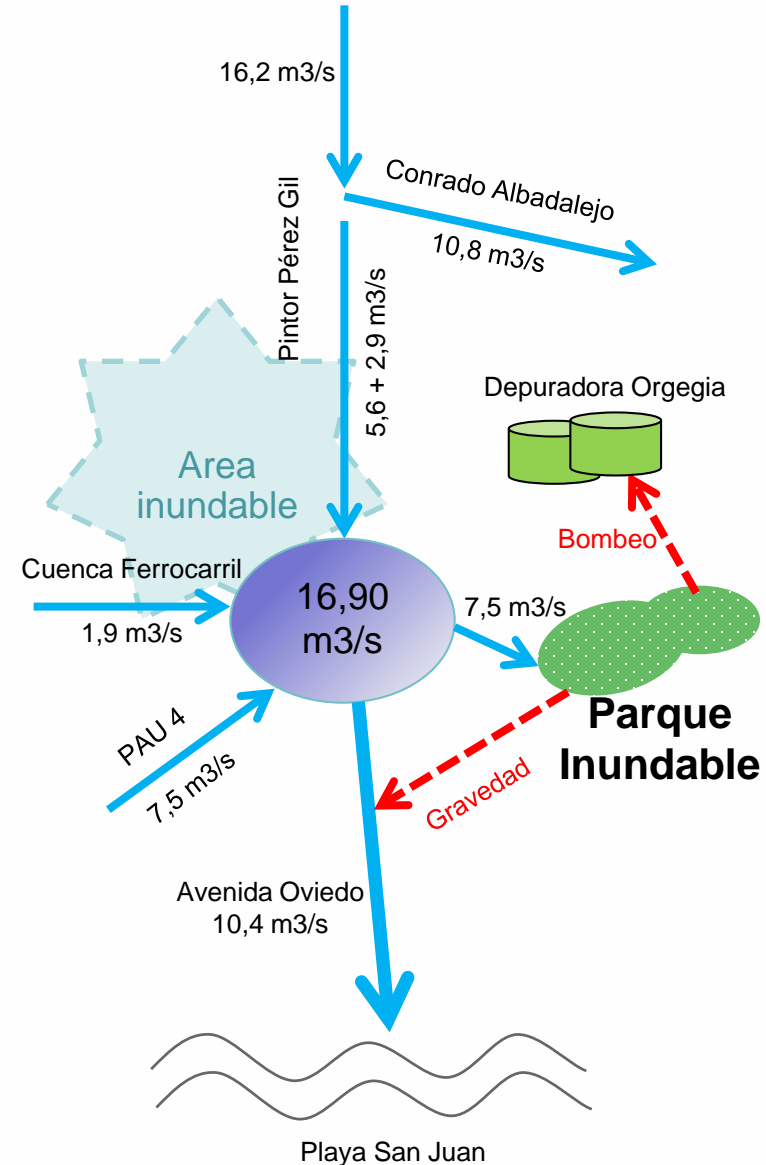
16,2 m3/s

Conrado Albadalejo

10,8 m3/s

Pintor Pérez Gil

5,6 + 2,9 m3/s

Depuradora Orgegia

Area inundable

Bombeo

Cuenca Ferrocarril

1,9 m3/s

16,90 m3/s

7,5 m3/s

Parque Inundable

PAU 4

7,5 m3/s

Gravedad

Avenida Oviedo
10,4 m3/s

Playa San Juan